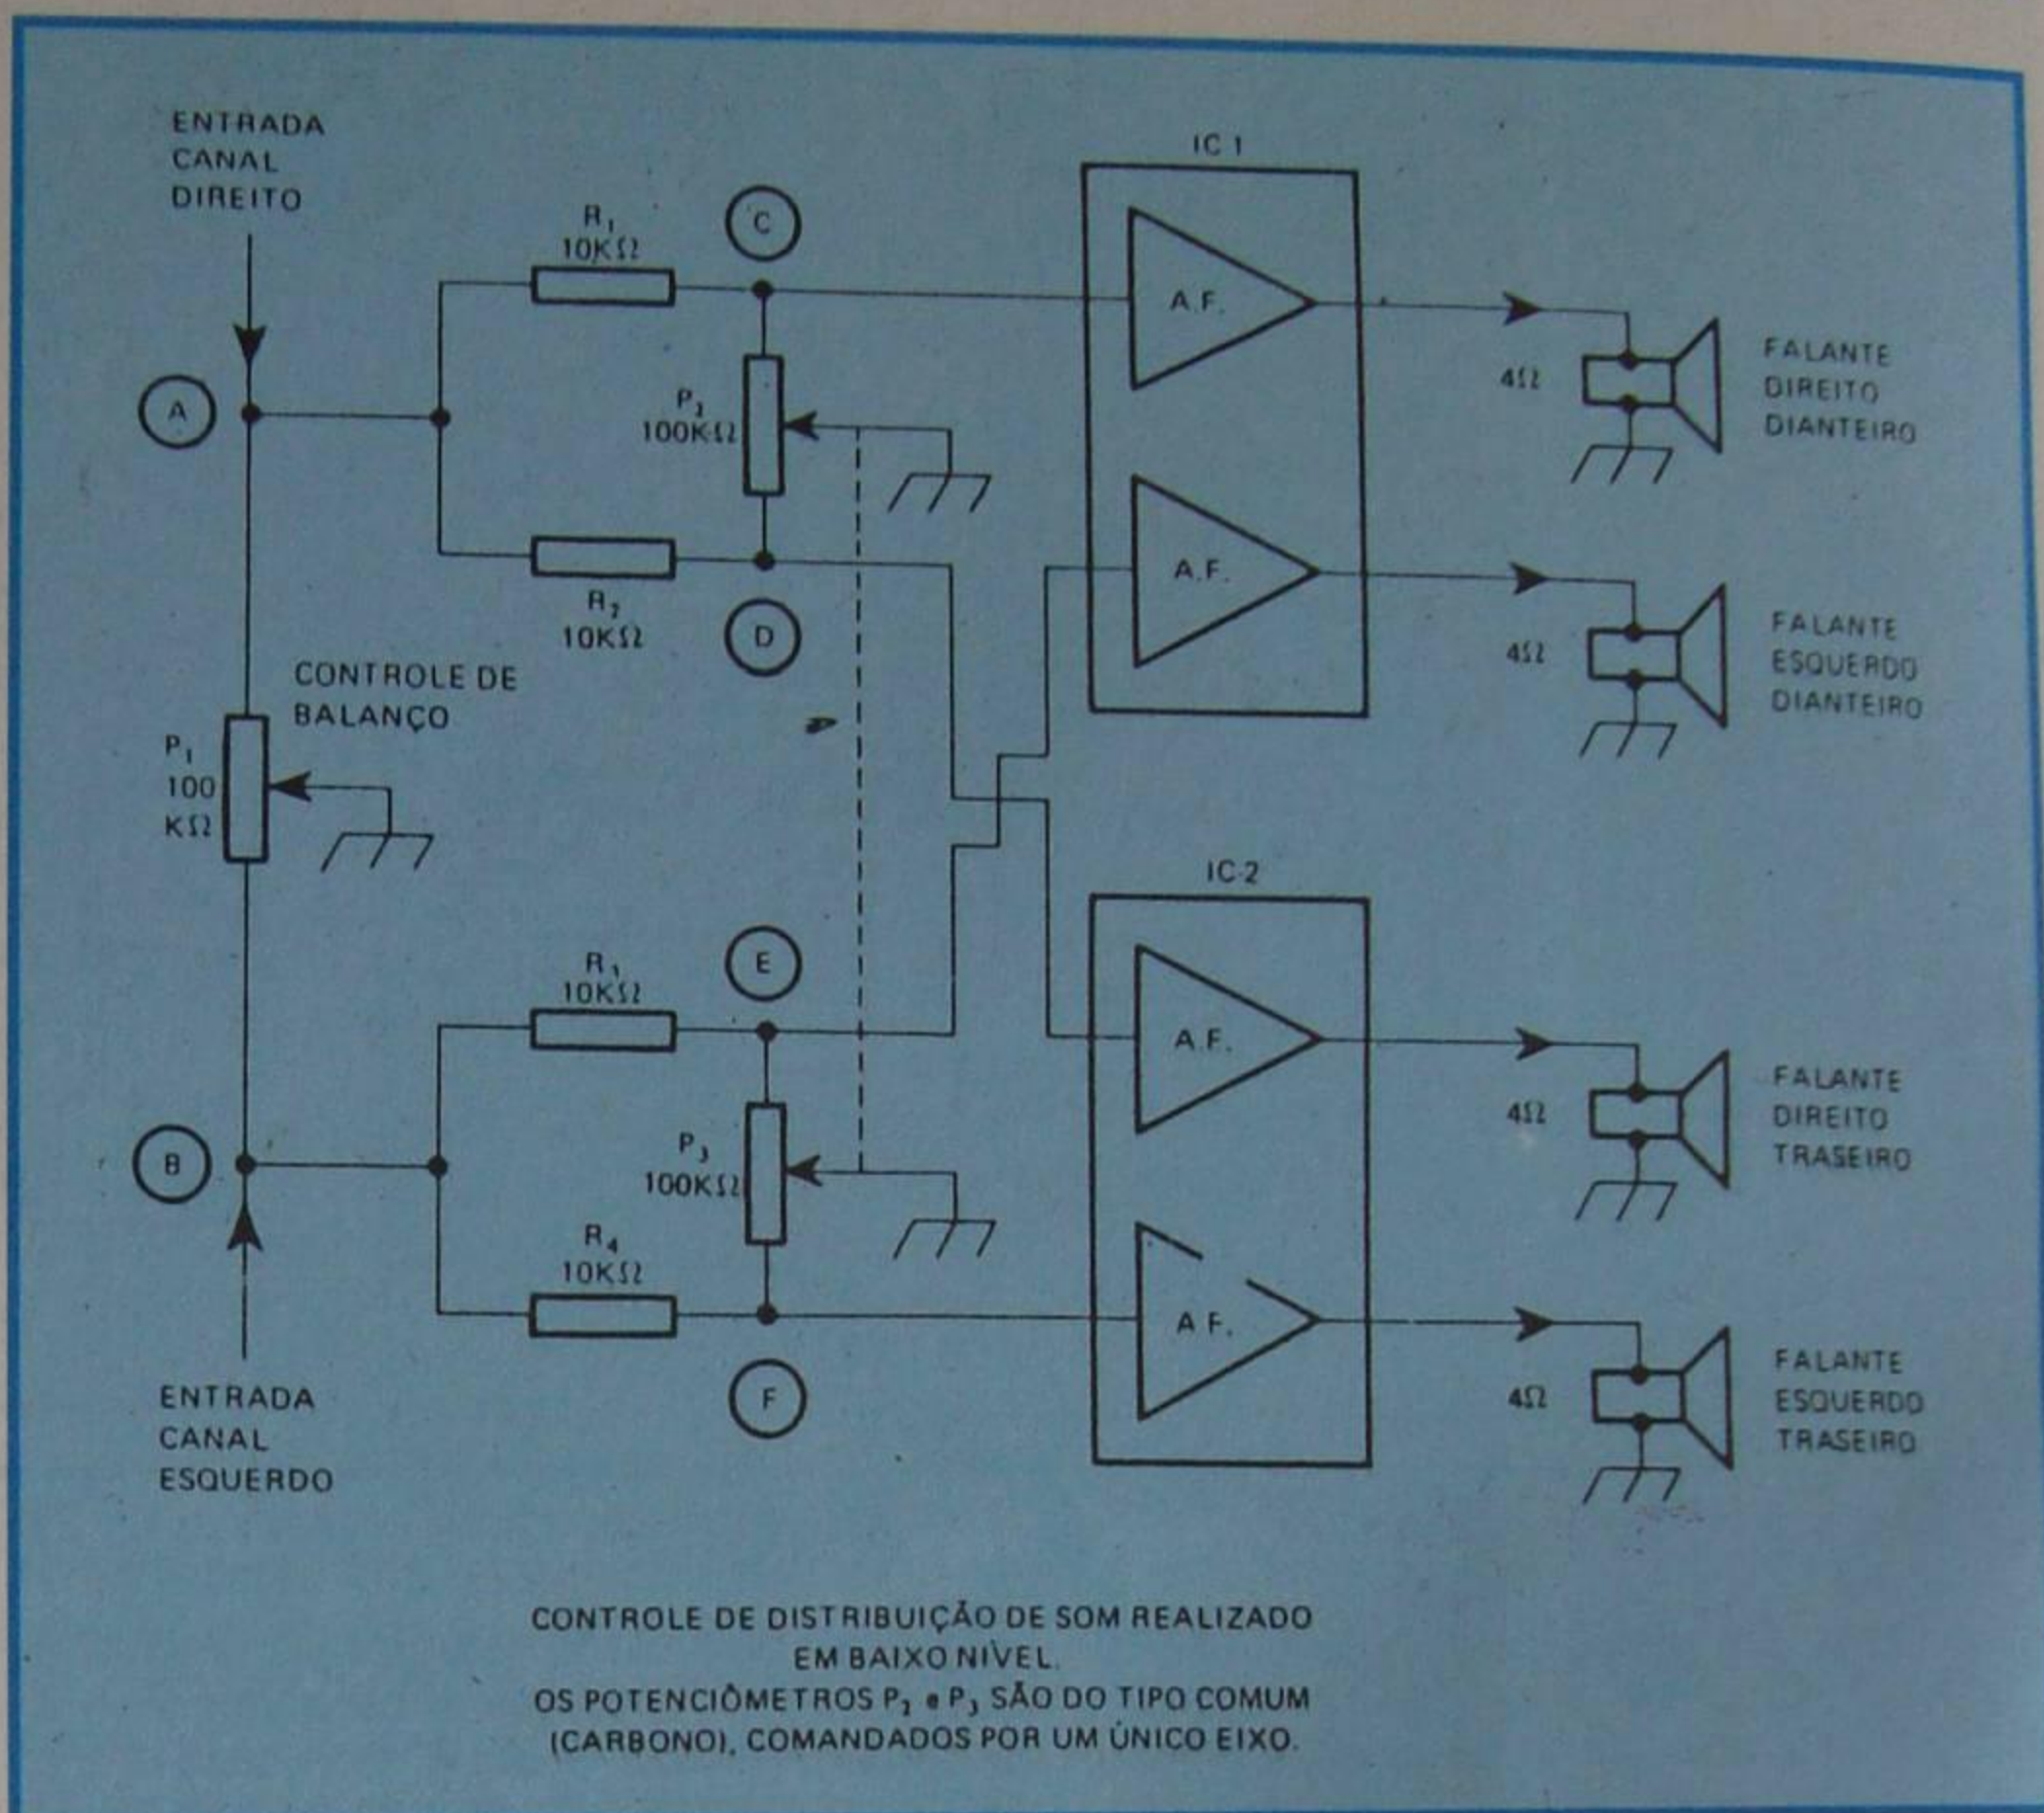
ENTRADA CANAL DIREITO

IC 1

$R_1$ 10KΩ

C

A.F.

FALANTE DIREITO DIANTEIRO

4Ω

A

$P_2$ 100KΩ

A.F.

$R_2$ 10KΩ

D

4Ω

FALANTE ESQUERDO DIANTEIRO

CONTROLE DE BALANÇO

$P_1$ 100 KΩ

IC-2

E

$R_1$ 10KΩ

A.F.

FALANTE DIREITO TRASEIRO

4Ω

B

$P_3$ 100KΩ

$R_4$ 10KΩ

A.F.

F

4Ω

FALANTE ESQUERDO TRASEIRO

ENTRADA CANAL ESQUERDO

CONTROLE DE DISTRIBUIÇÃO DE SOM REALIZADO EM BAIXO NIVEL.
OS POTENCIÔMETROS $P_2$ e $P_3$ SÃO DO TIPO COMUM (CARBONO), COMANDADOS POR UM ÚNICO EIXO.